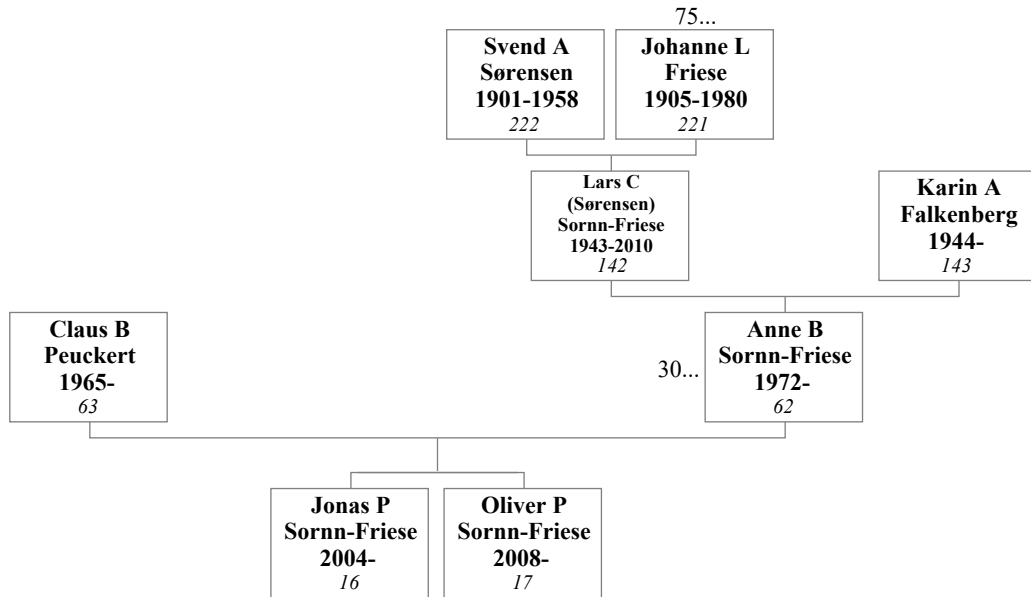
75...

**Svend A Sørensen 1901-1958**
*222*

**Johanne L Friese 1905-1980**
*221*

**Lars C (Sørensen) Sornn-Friese 1943-2010**
*142*

**Karin A Falkenberg 1944-**
*143*

**Claus B Peuckert 1965-**
*63*

30...

**Anne B Sornn-Friese 1972-**
*62*

**Jonas P Sornn-Friese 2004-**
*16*

**Oliver P Sornn-Friese 2008-**
*17*